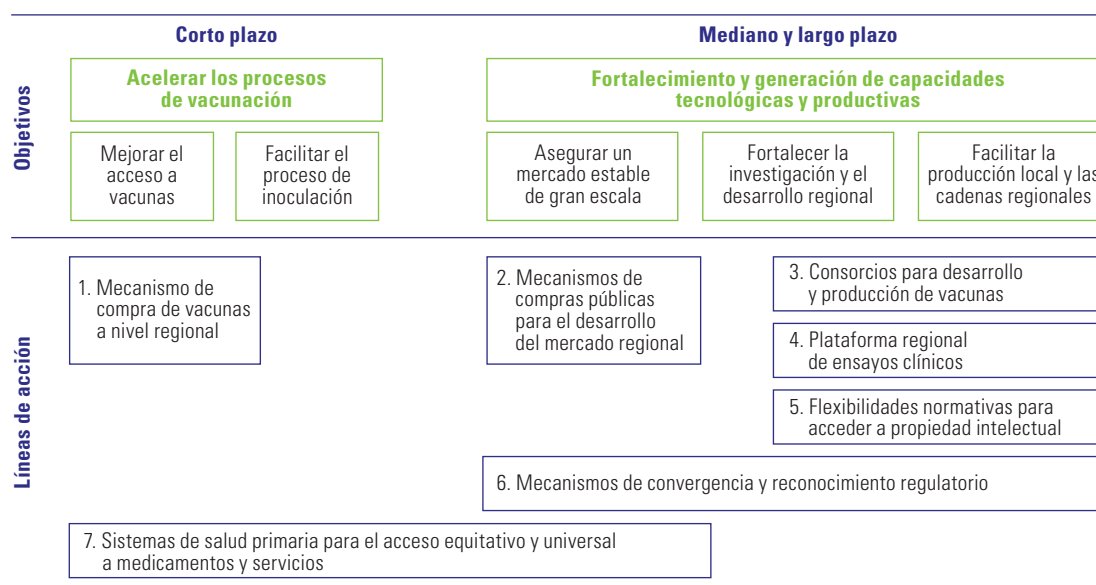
Objetivos

Corto plazo

Acelerar los procesos de vacunación

Mejorar el acceso a vacunas

Facilitar el proceso de inoculación

Mediano y largo plazo

Fortalecimiento y generación de capacidades tecnológicas y productivas

Asegurar un mercado estable de gran escala

Fortalecer la investigación y el desarrollo regional

Facilitar la producción local y las cadenas regionales

Líneas de acción

1. Mecanismo de compra de vacunas a nivel regional

2. Mecanismos de compras públicas para el desarrollo del mercado regional

3. Consorcios para desarrollo y producción de vacunas

4. Plataforma regional de ensayos clínicos

5. Flexibilidades normativas para acceder a propiedad intelectual

6. Mecanismos de convergencia y reconocimiento regulatorio

7. Sistemas de salud primaria para el acceso equitativo y universal a medicamentos y servicios